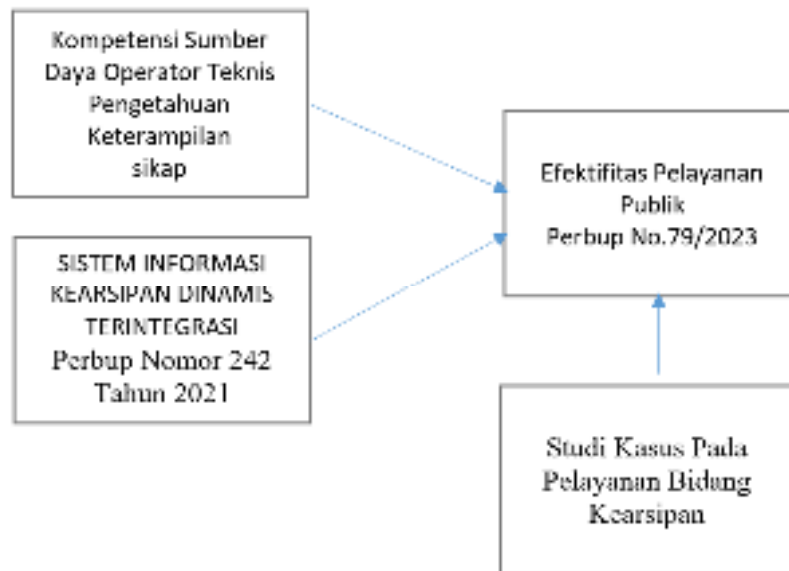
Kompetensi Sumber Daya Operator Teknis
Pengetahuan
Keterampilan
sikap

SISTEM INFORMASI KEARSIPAN DINAMIS TERINTEGRASI
Perbup Nomor 242 Tahun 2021

Efektifitas Pelayanan Publik
Perbup No.79/2023

Studi Kasus Pada Pelayanan Bidang Kearsipan